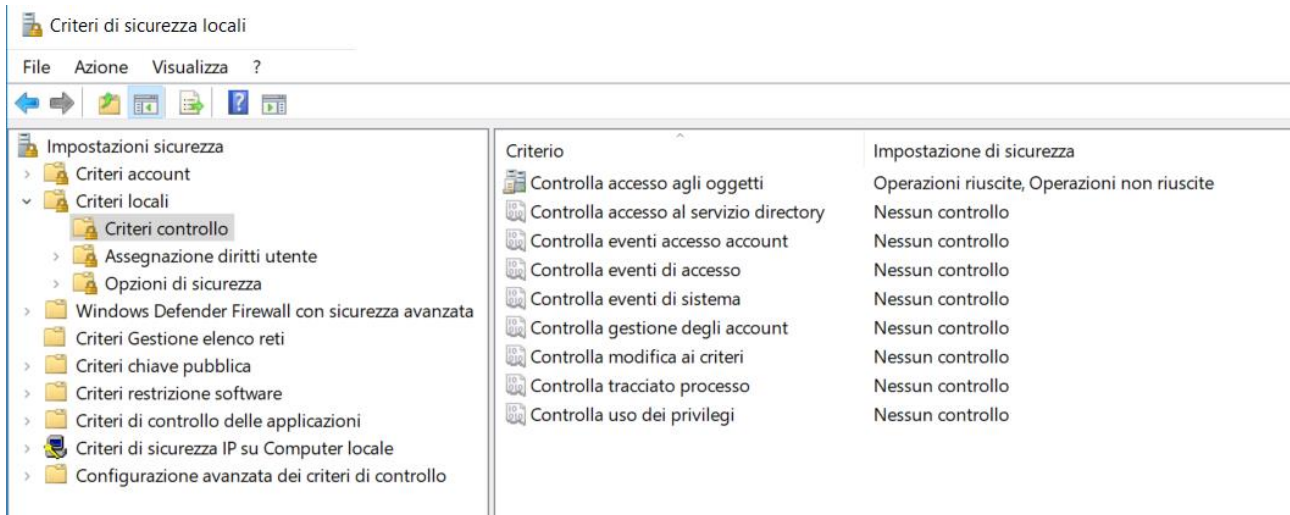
Criteri di sicurezza locali

File Azione Visualizza ?

Impostazioni sicurezza
Criteri account
Criteri locali
Criteri controllo
Assegnazione diritti utente
Opzioni di sicurezza
Windows Defender Firewall con sicurezza avanzata
Criteri Gestione elenco reti
Criteri chiave pubblica
Criteri restrizione software
Criteri di controllo delle applicazioni
Criteri di sicurezza IP su Computer locale
Configurazione avanzata dei criteri di controllo

| Criterio | Impostazione di sicurezza |
|---|---|
| Controlla accesso agli oggetti | Operazioni riuscite, Operazioni non riuscite |
| Controlla accesso al servizio directory | Nessun controllo |
| Controlla eventi accesso account | Nessun controllo |
| Controlla eventi di accesso | Nessun controllo |
| Controlla eventi di sistema | Nessun controllo |
| Controlla gestione degli account | Nessun controllo |
| Controlla modifica ai criteri | Nessun controllo |
| Controlla tracciato processo | Nessun controllo |
| Controlla uso dei privilegi | Nessun controllo |